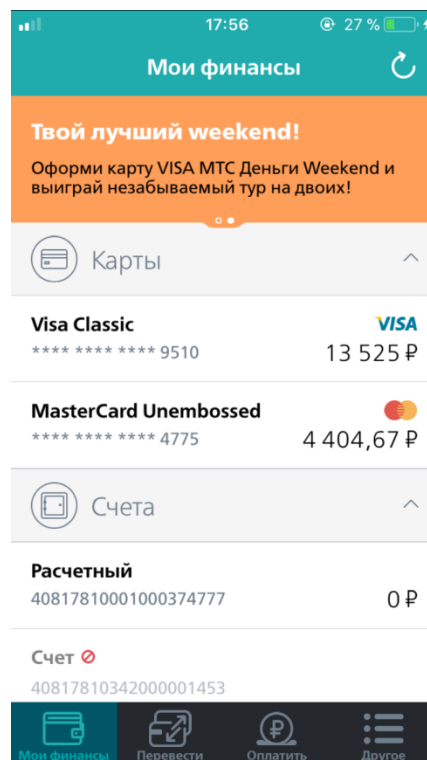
17:56 27 %

Мои финансы

Твой лучший weekend!

Оформи карту VISA МТС Деньги Weekend и выиграй незабываемый тур на двоих!

Карты

Visa Classic
VISA
**** **** **** 9510
13 525 ₽

MasterCard Unembossed
**** **** **** 4775
4 404,67 ₽

Счета

Расчетный
40817810001000374777
0 ₽

Счет
40817810342000001453

Мои финансы
Перевести
Оплатить
Другое